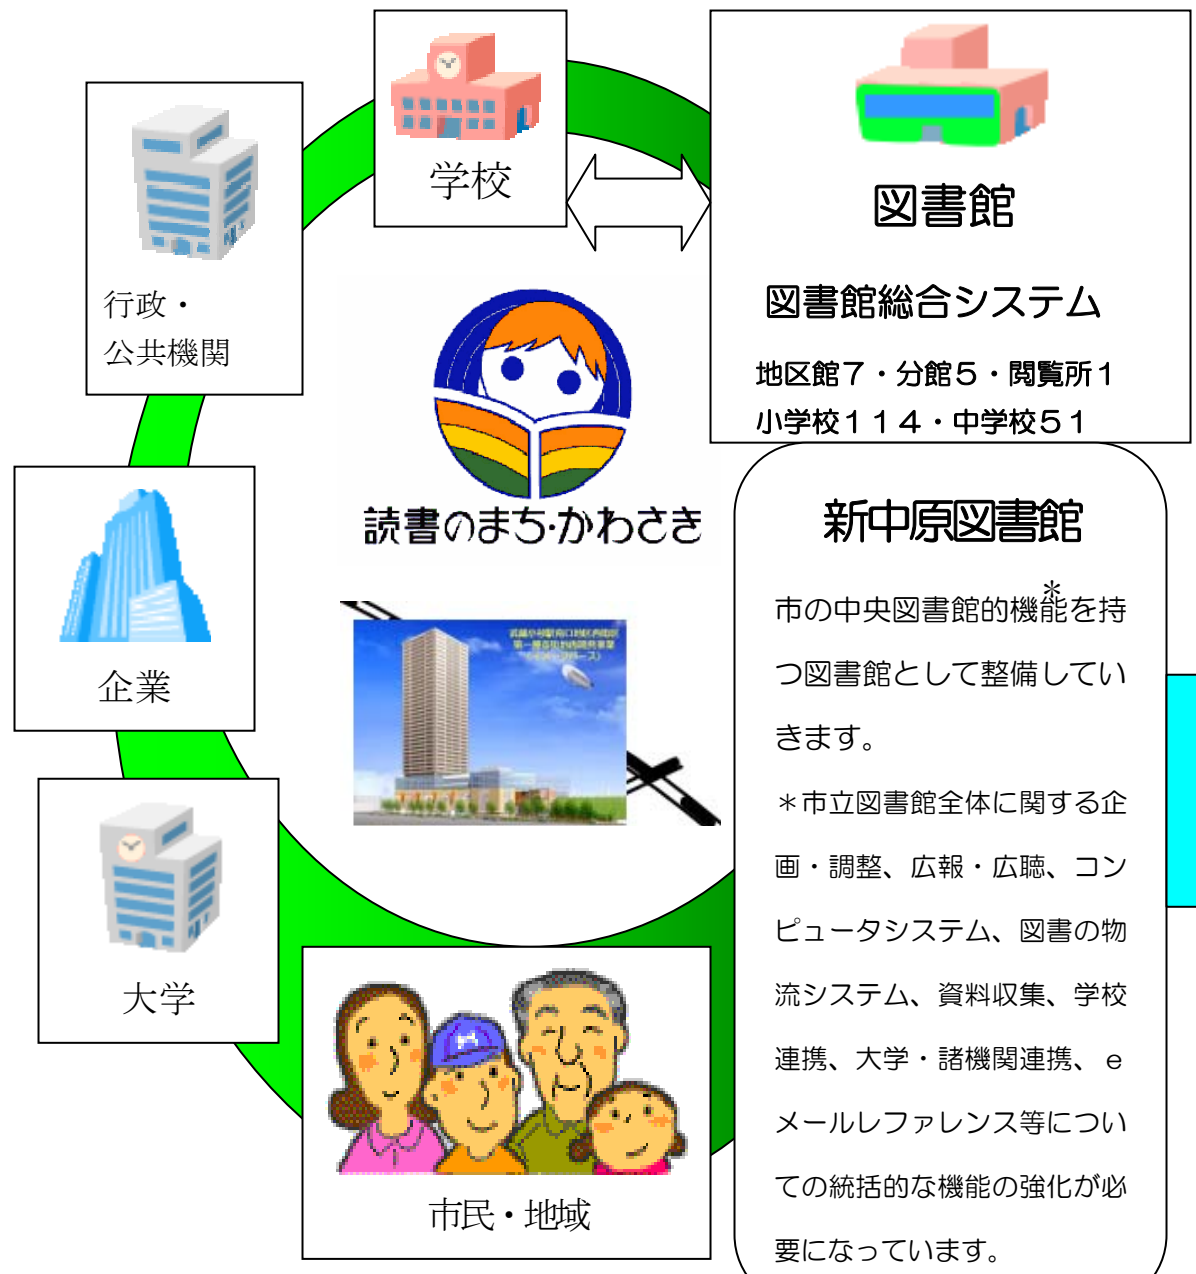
学校

図書館

図書館総合システム

地区館７・分館５・閲覧所１
小学校１１４・中学校５１

行政・
公共機関

読書のまち·かわさき

企業

新中原図書館

市の中央図書館的機能*を持つ図書館として整備していきます。

＊市立図書館全体に関する企画・調整、広報・広聴、コンピュータシステム、図書の物流システム、資料収集、学校連携、大学・諸機関連携、ｅメールレファレンス等についての統括的な機能の強化が必要になっています。

大学

市民・地域